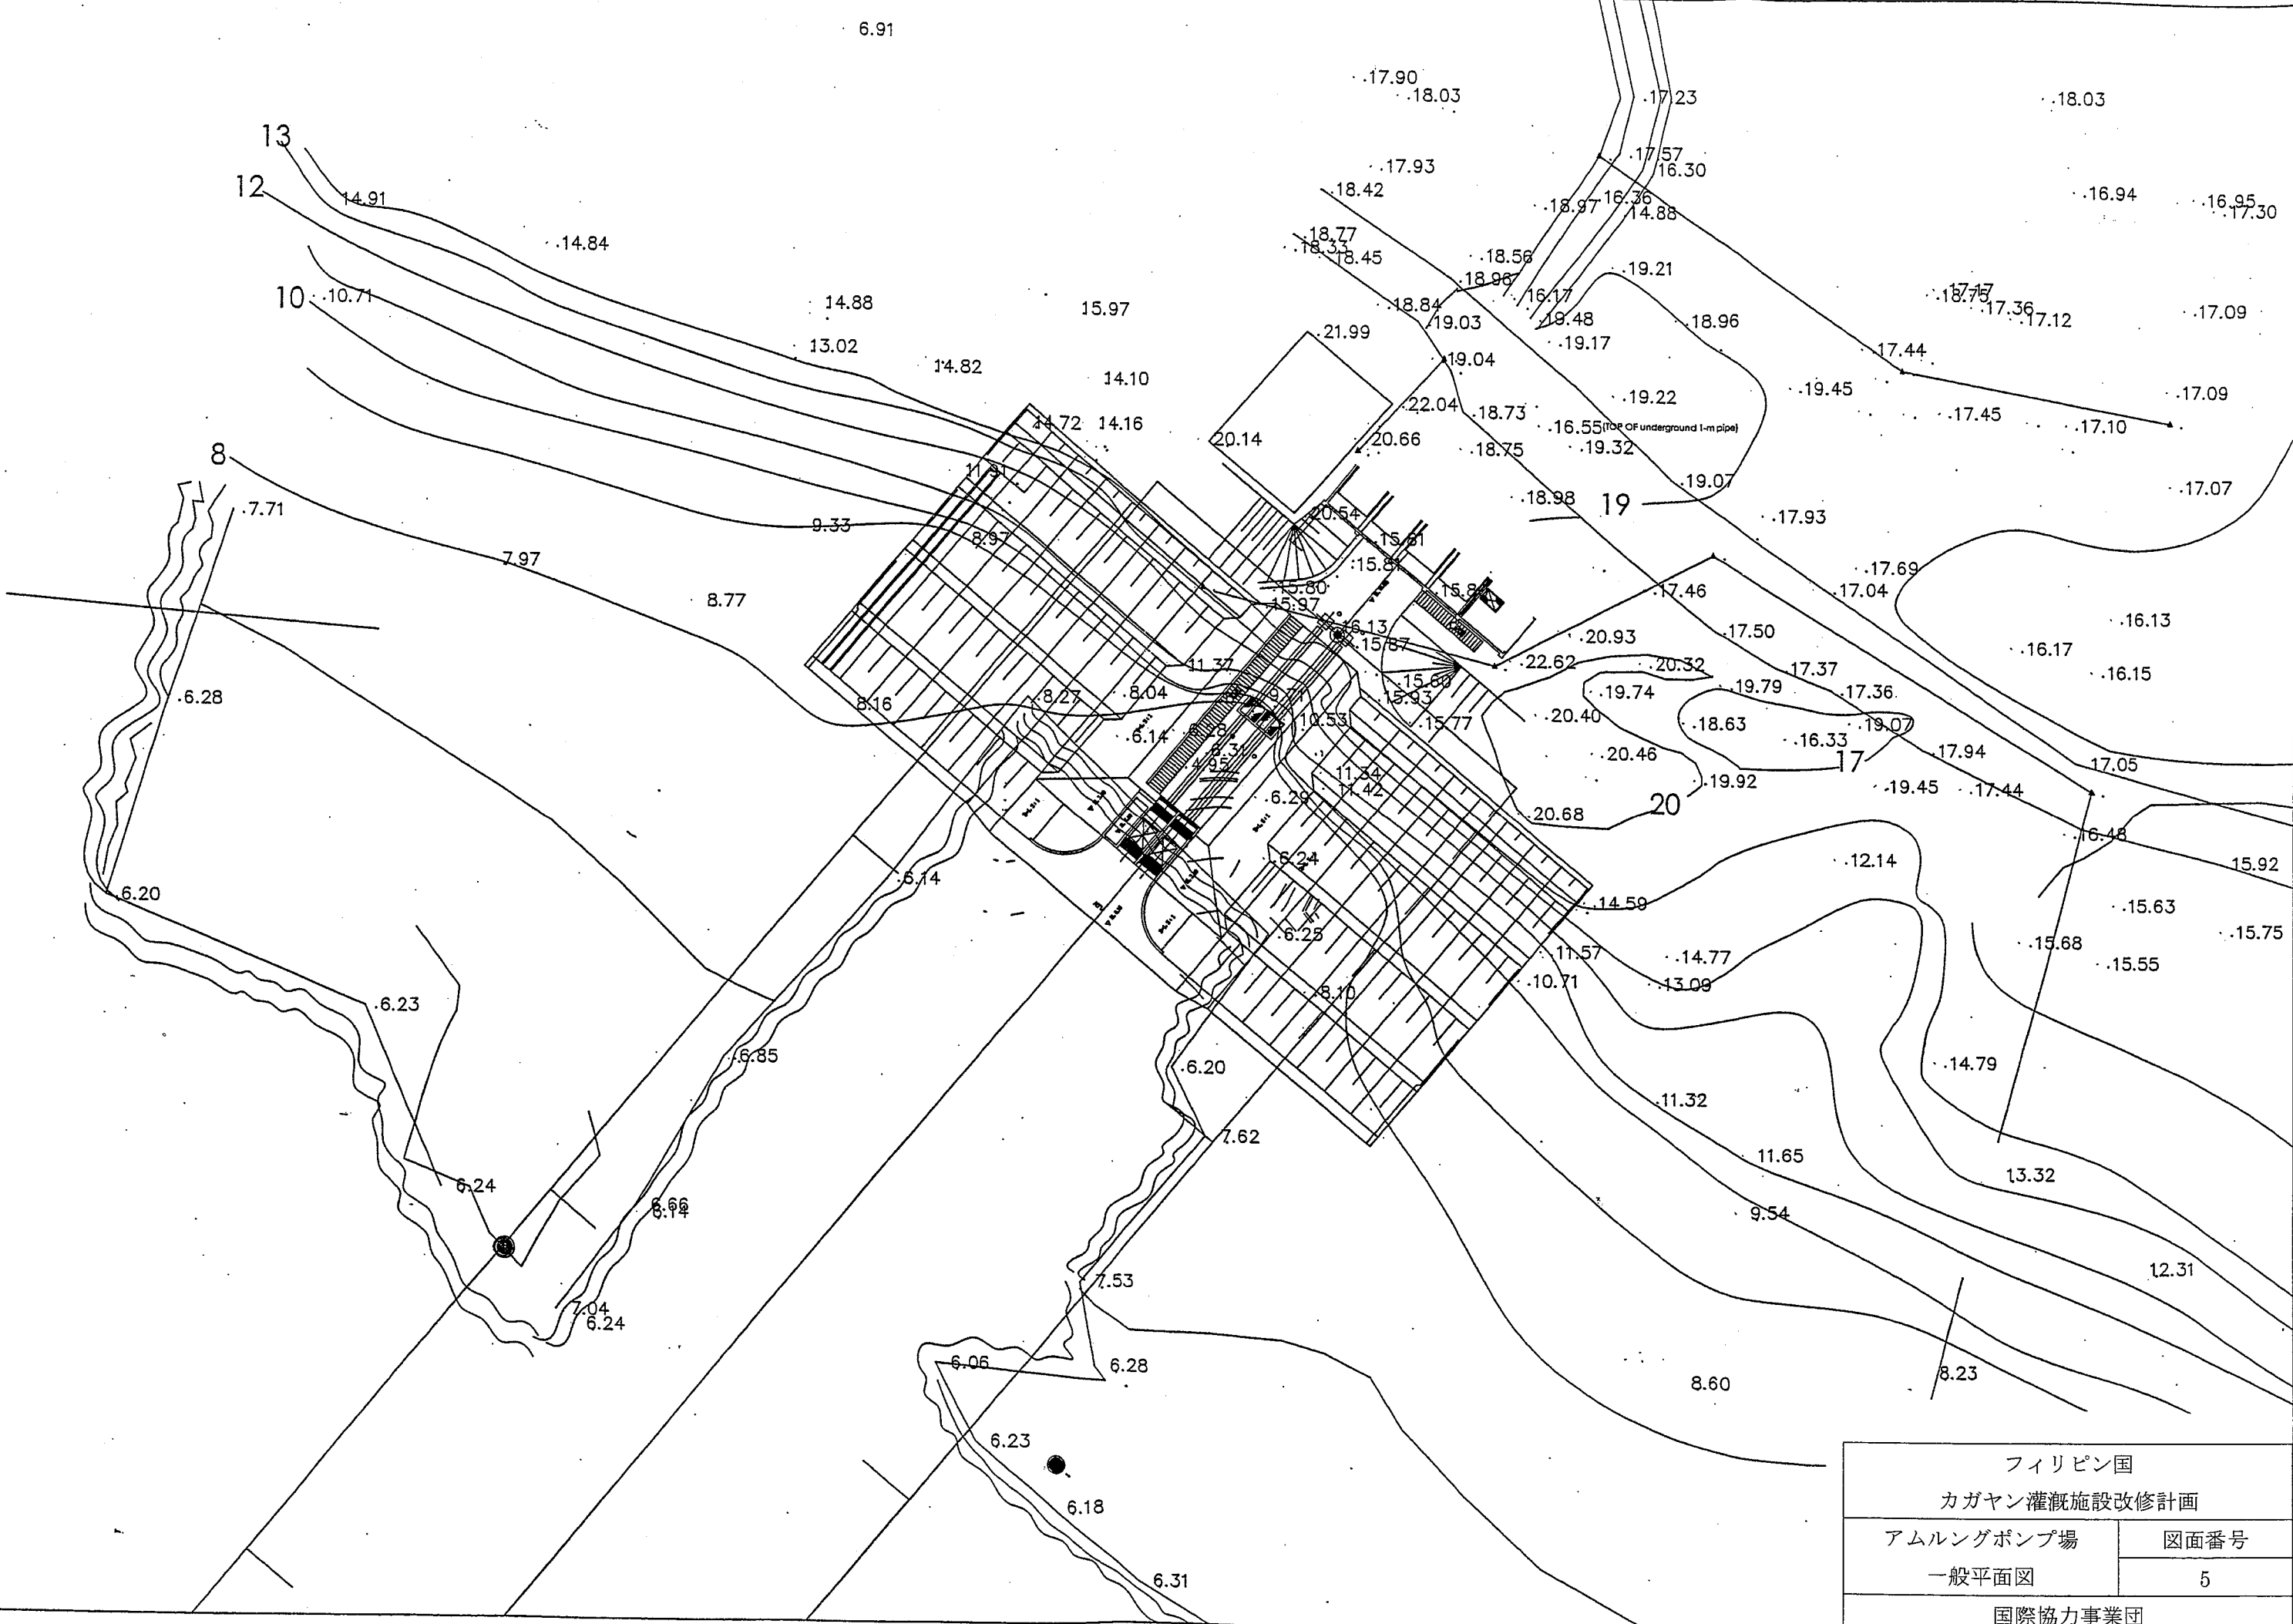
6.91

17.90
18.03
17.23
18.03
13
12
14.91
14.84
17.93
18.42
17.57
16.30
18.97
16.36
14.88
16.94
16.95
17.30
18.77
18.33
18.45
18.56
18.96
19.21
10
10.71
14.88
15.97
18.84
19.03
16.17
19.48
19.17
18.96
17.17
18.75
17.36
17.12
17.09
13.02
21.99
19.04
14.82
14.10
17.44
19.45
17.09
19.22
22.04
18.73
16.55(TOP OF underground 1-m pipe)
17.45
17.10
14.72
14.16
20.14
20.66
18.75
19.32
8
11.81
19.07
17.07
7.71
18.98
19
9.33
20.54
17.93
8.97
15.81
15.81
7.97
15.80
17.69
8.77
15.97
15.84
17.46
17.04
16.13
16.13
20.93
17.50
15.87
16.17
22.62
20.32
11.32
17.37
16.15
15.80
19.74
19.79
17.36
6.28
8.04
8.27
8.16
9.71
15.93
10.53
15.77
20.40
18.63
19.07
6.14
6.28
6.31
16.33
17.94
4.95
20.46
17
17.05
11.54
11.42
19.92
19.45
17.44
6.29
20.68
20
16.48
6.24
12.14
15.92
6.20
6.14
14.59
15.63
6.25
15.68
15.75
11.57
14.77
15.55
10.71
13.09
8.10
6.23
6.85
14.79
6.20
11.32
7.62
11.65
13.32
6.24
6.66
6.14
9.54
12.31
7.04
6.24
7.53
6.06
6.28
8.60
8.23
6.23
6.18
6.31

| フィリピン国 | |
|---|---|
| カガヤン灌漑施設改修計画 | |
| アムルングポンプ場 | 図面番号 |
| 一般平面図 | 5 |
| 国際協力事業団 | |